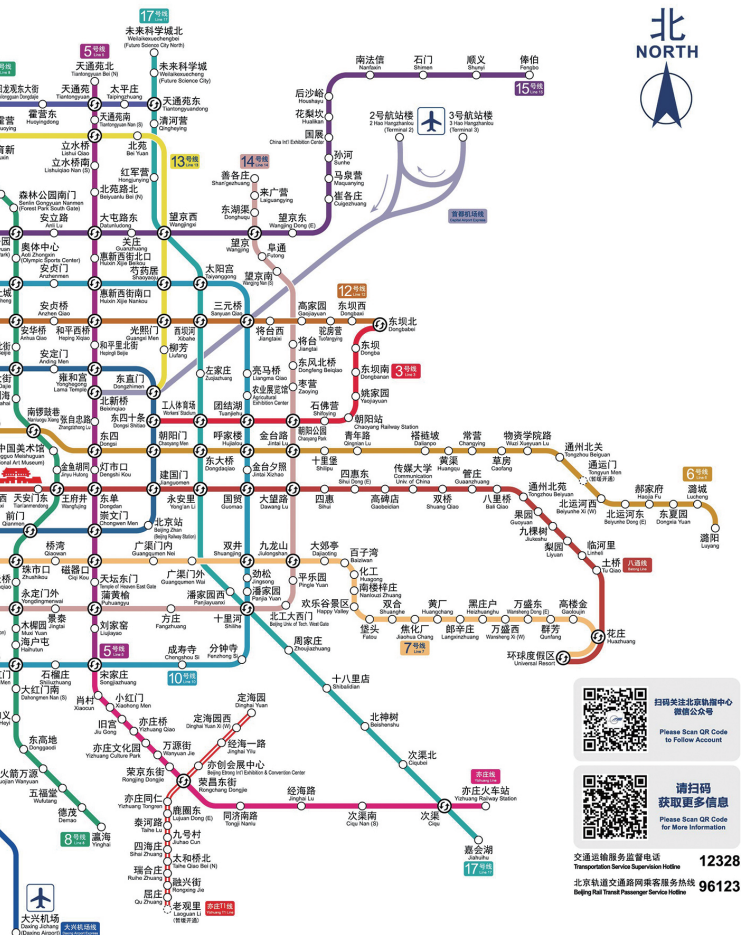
17号线 Line 17
未来科学城北 (Future Science City North)
未来科学城 Weilaikexuecheng (Future Science City)
5号线 Line 5
天通苑北 Tiantongyuan Bei (N)
天通苑 Tiantongyuan
太平庄 Taipingzhuang
天通苑东 Tiantongyuandong
天通西苑
霍营 Huoying
育新
清河营 Qinghéying
立水桥 Lishui Qiao
北苑 Bei Yuan
13号线 Line 13
立水桥南 Lishuiqiao Nan (S)
红军营 Hongjunying
北苑路北 Beiyuanlu Bei (N)
森林公园南门 Senlin Gongyuan Nanmen (Forest Park South Gate)
安立路 Anli Lu
大屯路东 Datunludong
望京西 Wangjingxi
14号线 Line 14
善各庄 Shan'gezhuang
来广营 Laiguangying
东湖渠 Donghuqu
望京东 Wangjing Dong (E)
望京 Wangjing
阜通 Futong
望京南 Wangjing Nan (S)
南法信 Nanfaxin
石门 Shimen
顺义 Shunyi
俸伯 Fengbo
15号线 Line 15
后沙峪 Houshayu
花梨坎 Hualikan
国展 China Int'l Exhibition Center
孙河 Sunhe
马泉营 Maquanying
崔各庄 Cuigezhuang
2号航站楼 2 Hao Hangzhanlou (Terminal 2)
3号航站楼 3 Hao Hangzhanlou (Terminal 3)
首都机场线 Capital Airport Express
北 NORTH
奥体中心 Aoti Zhongxin (Olympic Sports Center)
关庄 Guanzhuang
惠新西街北口 Huixin Xijie Beikou
芍药居 Shaoyaoju
太阳宫 Taiyanggong
安贞门 Anzhenmen
惠新西街南口 Huixin Xijie Nankou
三元桥 Sanyuan Qiao
12号线 Line 12
高家园 Gaojiayuan
东坝西 Dongbaxi
东坝北 Dongbabei
安华桥 Anhua Qiao
安贞桥 Anzhen Qiao
和平西桥 Heping Xiqiao
光熙门 Guangxi Men
西坝河 Xibahe
将台西 Jiangtaixi
驼房营 Tuofangying
东坝 Dongba
安德门
和平里北街 Hepingli Beijie
柳芳 Liufang
将台 Jiangtai
安定门 Anding Men
雍和宫 Yonghegong Lama Temple
东直门 Dongzhimen
左家庄 Zuojiazhuang
亮马桥 Liangma Qiao
东风北桥 Dongfeng Beiqiao
枣营 Zaoying
东坝南 Dongba Nan
3号线 Line 3
姚家园 Yaojiayuan
北新桥 Beixinqiao
工人体育场 Workers' Stadium
农业展览馆 Agricultural Exhibition Center
团结湖 Tuanjiehu
石佛营 Shifoying
朝阳站 Chaoyang Railway Station
南锣鼓巷 Nanluogu Xiang
张自忠路 Zhangzizhong Lu
东四十条 Dongsi Shitiao
朝阳门 Chaoyangmen
呼家楼 Hujialou
金台路 Jintai Lu
朝阳公园 Chaoyang Park
青年路 Qingnian Lu
褡裢坡 Dalianpo
常营 Changying
物资学院路 Wuzi Xueyuan Lu
通州北关 Tongzhou Beiguan
中国美术馆 National Art Museum
东四 Dongsi
通运门 Tongyun Men
金鱼胡同 Jinyu Hutong
灯市口 Dengshi Kou
东大桥 Dongdaqiao
金台夕照 Jintai Xizhao
十里堡 Shilipu
四惠东 Sihui Dong (E)
传媒大学 Communication Univ. of China
黄渠 Huangqu
草房 Caofang
6号线 Line 6
郝家府 Haojia Fu
潞城 Lucheng
天安门东 Tian'anmen East
王府井 Wangfujing
建国门 Jianguomen
国贸 Guomao
大望路 Dawang Lu
四惠 Sihui
高碑店 Gaobeidian
双桥 Shuang Qiao
管庄 Guanzhuang
八里桥 Bali Qiao
通州北苑 Tongzhou Beiyuan
北运河西 Beiyunhe Xi (W)
北运河东 Beiyunhe Dong (E)
东夏园 Dongxia Yuan
东单 Dongdan
永安里 Yong'an Li
果园 Guoyuan
潞城 Lucheng
前门 Qianmen
崇文门 Chongwen Men
北京站 Beijing Zhan (Beijing Railway Station)
九棵树 Jiukeshu
梨园 Liyuan
临河里 Linheli
广渠门内 Guangqumen Nei
双井 Shuangjing
九龙山 Jiulongshan
大郊亭 Dajiaoting
百子湾 Baiziwan
土桥 Tu Qiao
八通线 Batong Line
桥湾 Qiaowan
磁器口 Ciqi Kou
广渠门外 Guangqumen Wai
劲松 Jinsong
化工 Huagong
南楼梓庄 Nanlouzi Zhuang
珠市口 Zhushikou
天坛东门 Temple of Heaven East Gate
潘家园 Panjia Yuan
平乐园 Pingle Yuan
欢乐谷景区 Happy Valley
双合 Shuanghe
焦化厂 Jiaohua Chang
黄厂 Huangchang
郎辛庄 Langxinzhuang
黑庄户 Heizhuanghu
万盛西 Wansheng Xi (W)
万盛东 Wansheng Dong (E)
群芳 Qunfang
高楼金 Gaoloujin
永定门外 Yongdingmenwai
景泰 Jingtai
蒲黄榆 Puhuangyu
方庄 Fangzhuang
十里河 Shilihe
北工大西门 Beijing Univ. of Tech. West Gate
垡头 Fatou
7号线 Line 7
花庄 Huazhuang
木樨园 Muxi Yuan
刘家窑 Liujiayao
海户屯 Haihutun
分钟寺 Fenzhong Si
成寿寺 Chengshou Si
周家庄 Zhoujiazhuang
环球度假区 Universal Resort
5号线 Line 5
10号线 Line 10
石榴庄 Shiliuzhuang
宋家庄 Songjiazhuang
十八里店 Shibalidian
大红门 Dahongmen
肖村 Xiaocun
小红门 Xiaohong Men
定海园 Dinghai Yuan
北神树 Beishenshu
旧宫 Jiu Gong
亦庄桥 Yizhuang Qiao
定海园西 Dinghai Yuan Xi (W)
扫码关注北京轨服务监督中心微信公众号
Transportation Service Supervision Center
Please Scan QR Code to Follow Account
东高地 Donggaodi
亦庄文化园 Yizhuang Culture Park
万源街 Wanyuan Jie
经海一路 Jinghai Yilu
次渠北 Ciqubei
亦创会展中心 Beijing Etrong Int'l Exhibition & Convention Center
荣昌东街 Rongchang Dongjie
火箭万源 Huojian Wanyuan
荣京东街 Rongjing Dongjie
亦庄火车站 Yizhuang Railway Station
亦庄线 Yizhuang Line
五福堂 Wufutang
亦庄同仁 Yizhuang Tongren
鹿圈东 Luquan Dong (E)
同济南路 Tongji Nanlu
经海路 Jinghai Lu
次渠南 Ciqu Nan (S)
次渠 Ciqu
请扫码 获取更多信息
Please Scan QR Code for More Information
德茂 Demao
泰河路 Taihe Lu
九号村 Jiuhao Cun
8号线 Line 8
瀛海 Yinghai
四海庄 Sihai Zhuang
太和桥北 Taihe Qiao Bei (N)
嘉会湖 Jiahuihu
17号线 Line 17
瑞合庄 Ruihe Zhuang
融兴街 Rongxing Jie
交通运输服务监督电话 Transportation Service Supervision Hotline 12328
屈庄 Qu Zhuang
老观里 Laoguan Li (暂缓开通)
亦庄T1线 Yizhuang T1 Line
北京轨道交通路网乘客服务热线 Beijing Rail Transit Passenger Service Hotline 96123
大兴机场 Daxing Airport
大兴机场线 Daxing Airport Express